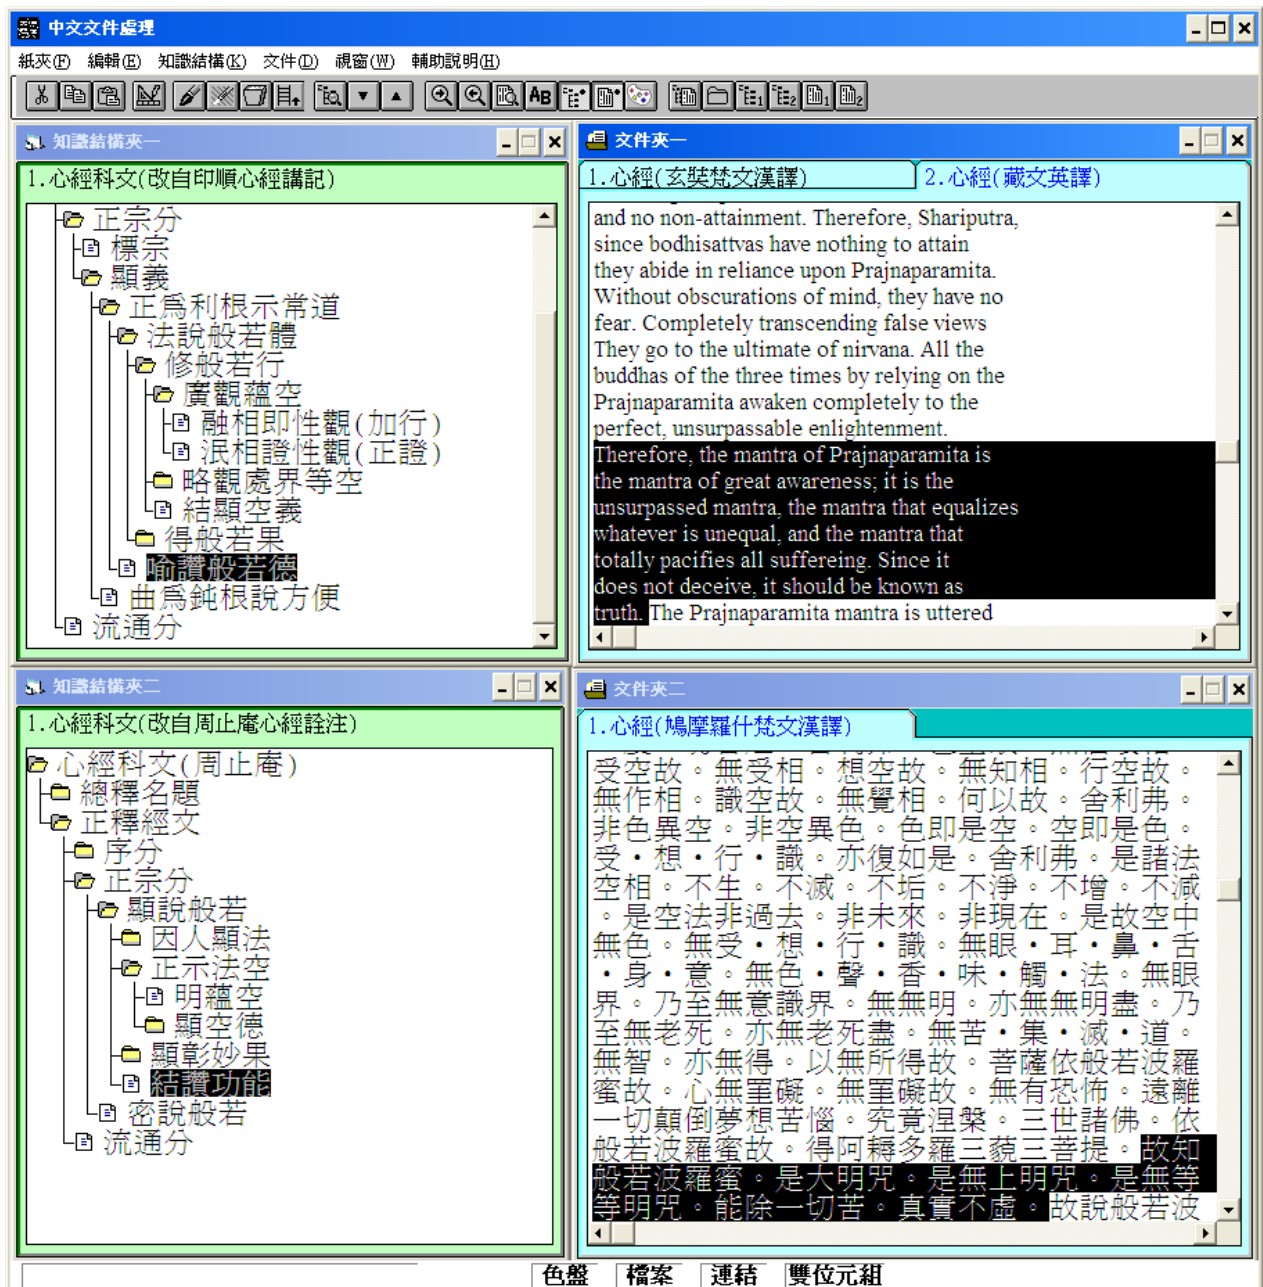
中文文件處理

紙夾(F) 編輯(E) 知識結構(K) 文件(D) 視窗(W) 輔助說明(H)

AB

知識結構夾一

1.心經科文(改自印順心經講記)

正宗分
標宗
顯義
正為利根示常道
法說般若體
修般若行
廣觀蘊空
融相即性觀(加行)
泯相證性觀(正證)
略觀處界等空
結顯空義
得般若果
喻讚般若德
曲為鈍根說方便
流通分

文件夾一

1.心經(玄奘梵文漢譯)
2.心經(藏文英譯)

and no non-attainment. Therefore, Shariputra, since bodhisattvas have nothing to attain they abide in reliance upon Prajnaparamita. Without obscurations of mind, they have no fear. Completely transcending false views They go to the ultimate of nirvana. All the buddhas of the three times by relying on the Prajnaparamita awaken completely to the perfect, unsurpassable enlightenment. Therefore, the mantra of Prajnaparamita is the mantra of great awareness; it is the unsurpassed mantra, the mantra that equalizes whatever is unequal, and the mantra that totally pacifies all suffereing. Since it does not deceive, it should be known as truth. The Prajnaparamita mantra is uttered

知識結構夾二

1.心經科文(改自周止庵心經詮注)

心經科文(周止庵)
總釋名題
正釋經文
序分
正宗分
顯說般若
因人顯法
正示法空
明蘊空
顯空德
顯彰妙果
結讚功能
密說般若
流通分

文件夾二

1.心經(鳩摩羅什梵文漢譯)

受空故。無受相。想空故。無知相。行空故。無作相。識空故。無覺相。何以故。舍利弗。非色異空。非空異色。色即是空。空即是色。受・想・行・識。亦復如是。舍利弗。是諸法空相。不生。不滅。不垢。不淨。不增。不減。是空法非過去。非未來。非現在。是故空中無色。無受・想・行・識。無眼・耳・鼻・舌・身・意。無色・聲・香・味・觸・法。無眼界。乃至無意識界。無無明。亦無無明盡。乃至無老死。亦無老死盡。無苦・集・滅・道。無智。亦無得。以無所得故。菩薩依般若波羅蜜故。心無罣礙。無罣礙故。無有恐怖。遠離一切顛倒夢想苦惱。究竟涅槃。三世諸佛。依般若波羅蜜故。得阿耨多羅三藐三菩提。故知般若波羅蜜。是大明咒。是無上明咒。是無等等明咒。能除一切苦。真實不虛。故說般若波

色盤 檔案 連結 雙位元組